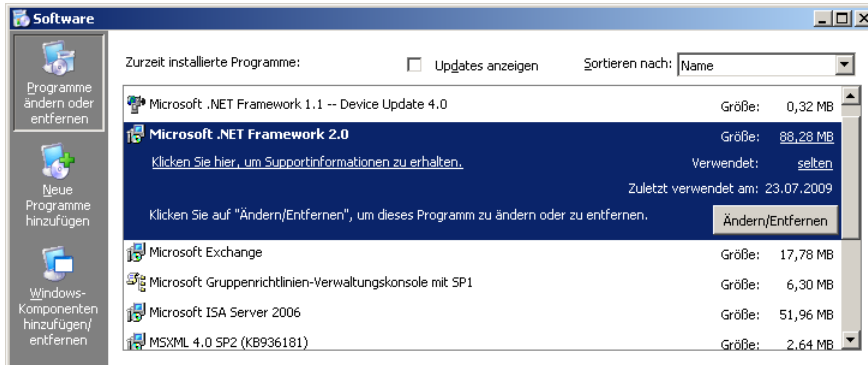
Software

Programme ändern oder entfernen

Neue Programme hinzufügen

Windows-Komponenten hinzufügen/ entfernen

Zurzeit installierte Programme:

Updates anzeigen

Sortieren nach: Name

Microsoft .NET Framework 1.1 -- Device Update 4.0 Größe: 0,32 MB

Microsoft .NET Framework 2.0 Größe: 88,28 MB

Klicken Sie hier, um Supportinformationen zu erhalten. Verwendet: selten

Zuletzt verwendet am: 23.07.2009

Klicken Sie auf "Ändern/Entfernen", um dieses Programm zu ändern oder zu entfernen.

Ändern/Entfernen

Microsoft Exchange Größe: 17,78 MB

Microsoft Gruppenrichtlinien-Verwaltungskonsole mit SP1 Größe: 6,30 MB

Microsoft ISA Server 2006 Größe: 51,96 MB

MSXML 4.0 SP2 (KB936181) Größe: 2,64 MB